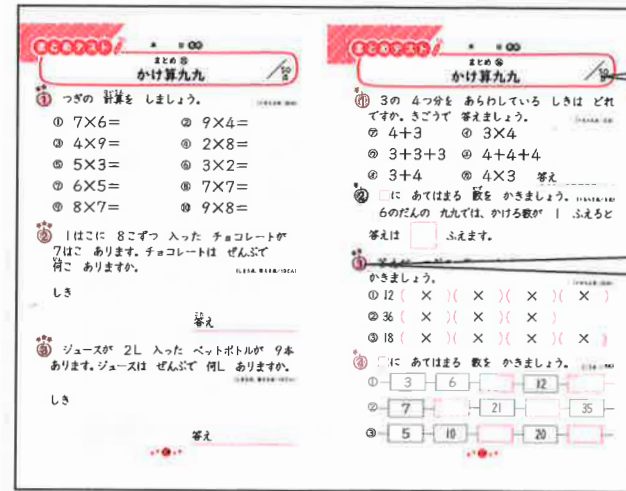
まとめテスト

まとめ
かけ算九九

① つぎの 計算を しましょう。

① 7×6＝
② 9×4＝
③ 4×9＝
④ 2×8＝
⑤ 5×3＝
⑥ 3×2＝
⑦ 6×5＝
⑧ 7×7＝
⑨ 8×7＝
⑩ 9×8＝

② 1はこに 8こずつ 入った チョコレートが 7はこ あります。チョコレートは ぜんぶで 何こ ありますか。

しき

答え

③ ジュースが 2L 入った ペットボトルが 9本 あります。ジュースは ぜんぶで 何L ありますか。

しき

答え

まとめテスト

まとめ
かけ算九九

① 3の 4つ分を あらわしている しきは どれですか。きごうで 答えましょう。

㋐ 4＋3
㋑ 3×4
㋒ 3＋3＋3
㋓ 4＋4＋4
㋔ 3＋4
㋕ 4×3

答え

② □に あてはまる 数を かきましょう。
6のだんの 九九では、かける数が 1 ふえると

答えは □ ふえます。

かきましょう。

① 12（ × ）（ × ）（ × ）（ × ）
② 36（ × ）（ × ）（ × ）
③ 18（ × ）（ × ）（ × ）（ × ）

④ □に あてはまる 数を かきましょう。

① 3 6 12
② 7 21 35
③ 5 10 20